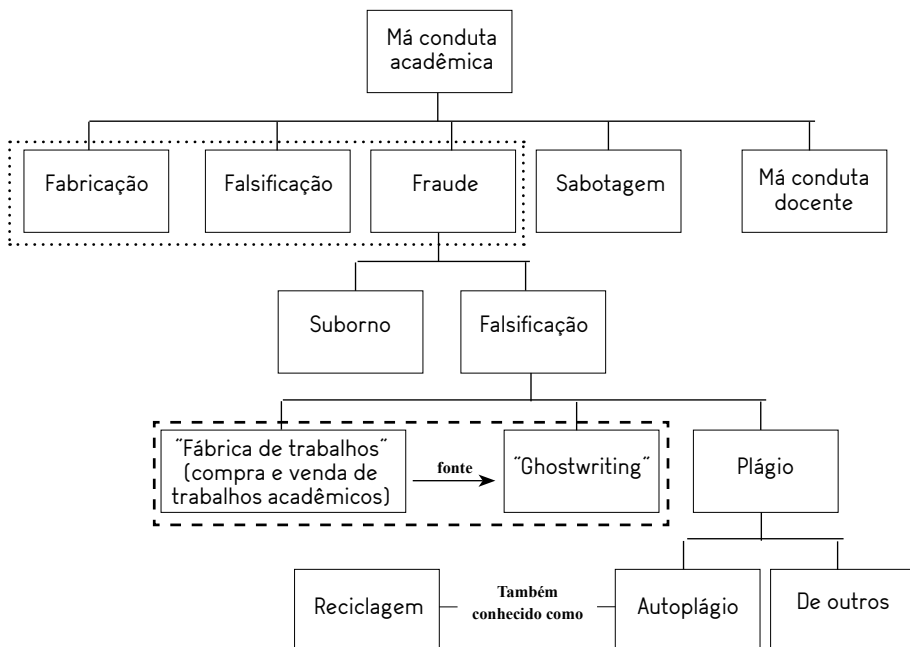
Má conduta acadêmica

Fabricação

Falsificação

Fraude

Sabotagem

Má conduta docente

Suborno

Falsificação

"Fábrica de trabalhos" (compra e venda de trabalhos acadêmicos)

fonte

"Ghostwriting"

Plágio

Reciclagem

Também conhecido como

Autoplágio

De outros